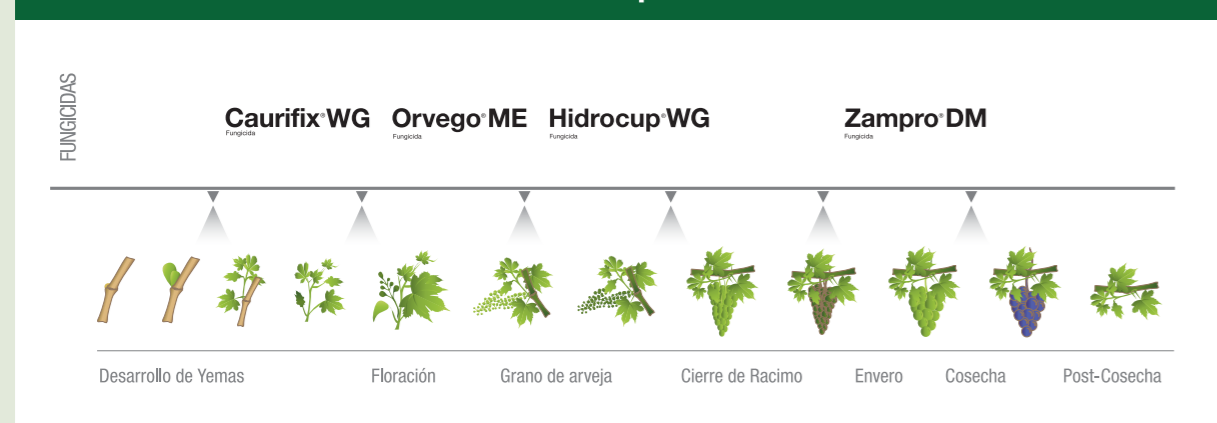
FUNGICIDAS

Caurifix® WG
Fungicida

Orvego® ME
Fungicida

Hidrocup® WG
Fungicida

Zampro® DM
Fungicida

Desarrollo de Yemas

Floración

Grano de arveja

Cierre de Racimo

Envero

Cosecha

Post-Cosecha